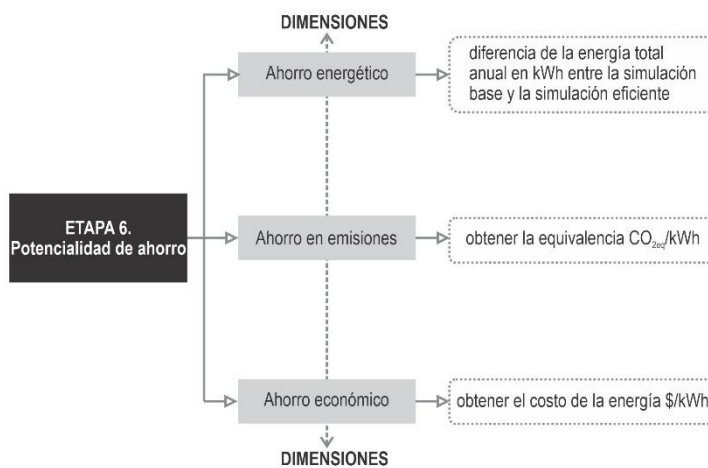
DIMENSIONES

ETAPA 6.
Potencialidad de ahorro

Ahorro energético

diferencia de la energía total anual en kWh entre la simulación base y la simulación eficiente

Ahorro en emisiones

obtener la equivalencia $CO_{2eq}$/kWh

Ahorro económico

obtener el costo de la energía $/kWh

DIMENSIONES